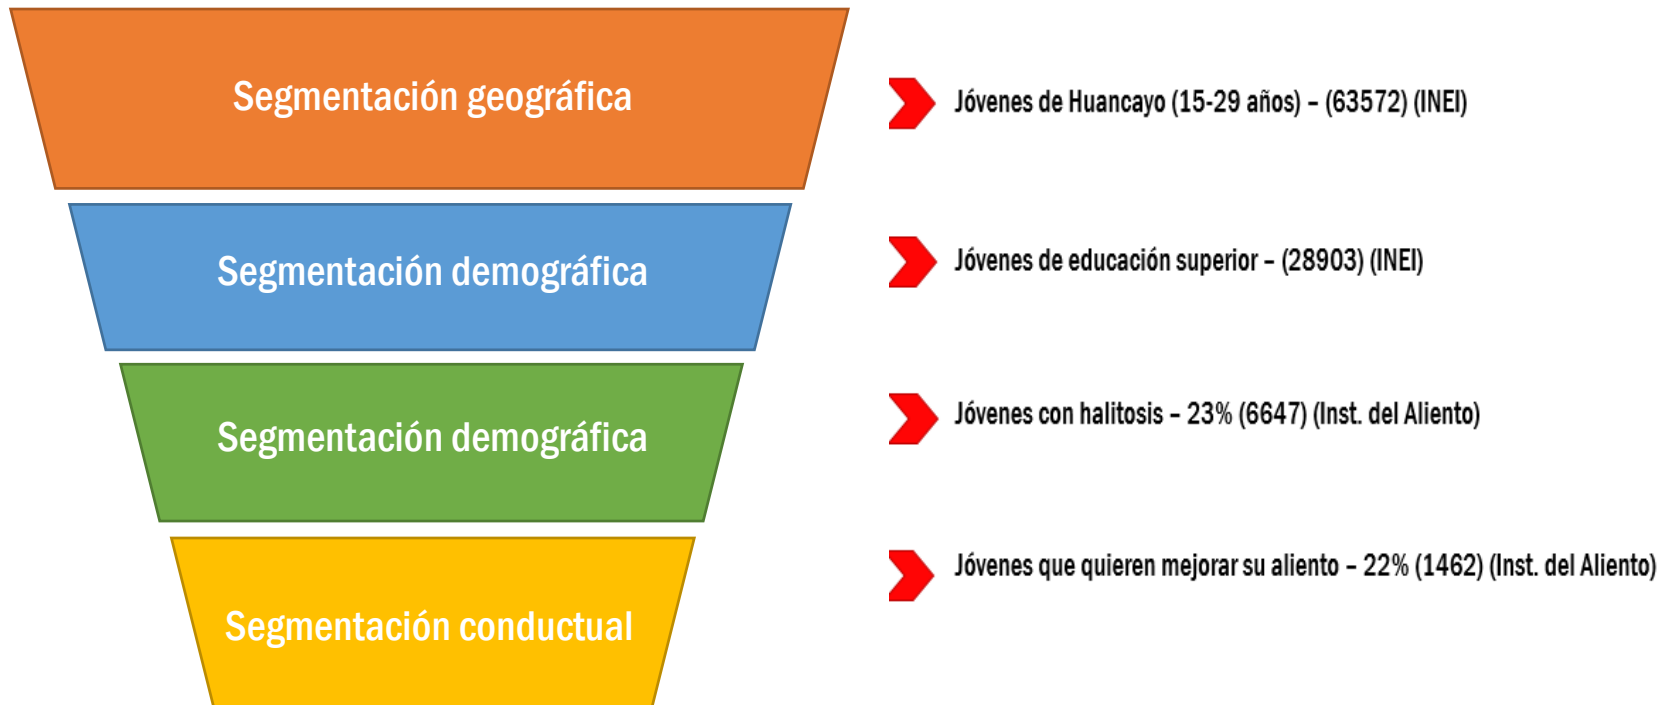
Segmentación geográfica

Jóvenes de Huancayo (15-29 años) – (63572) (INEI)

Segmentación demográfica

Jóvenes de educación superior – (28903) (INEI)

Segmentación demográfica

Jóvenes con halitosis – 23% (6647) (Inst. del Aliento)

Segmentación conductual

Jóvenes que quieren mejorar su aliento – 22% (1462) (Inst. del Aliento)